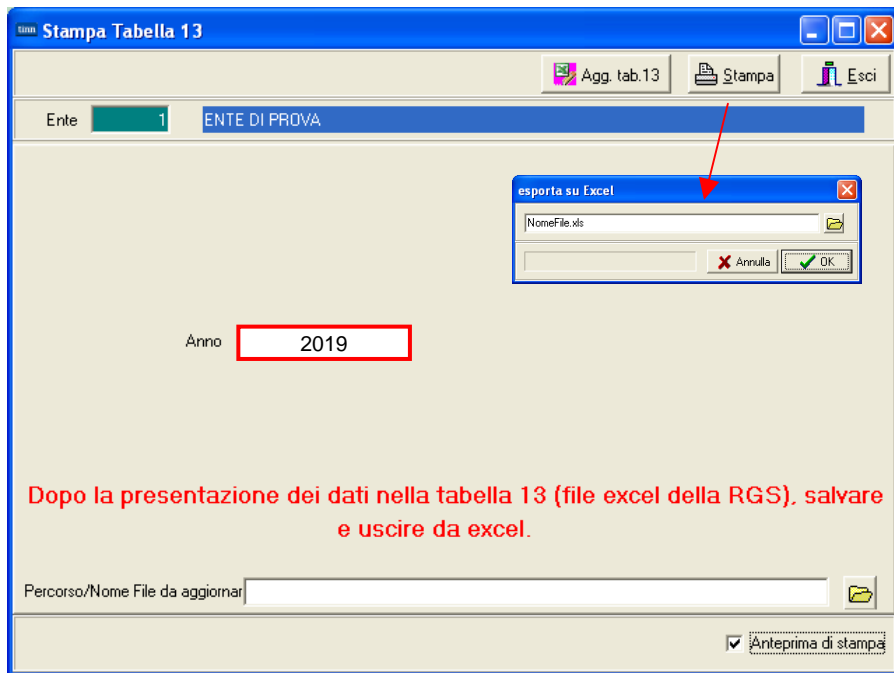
tinn Stampa Tabella 13

Agg. tab.13
Stampa
Esci

Ente 1 ENTE DI PROVA

esporta su Excel
NomeFile.xls
Annulla
OK

Anno 2019

Dopo la presentazione dei dati nella tabella 13 (file excel della RGS), salvare e uscire da excel.

Percorso/Nome File da aggiornar

Anteprima di stampa